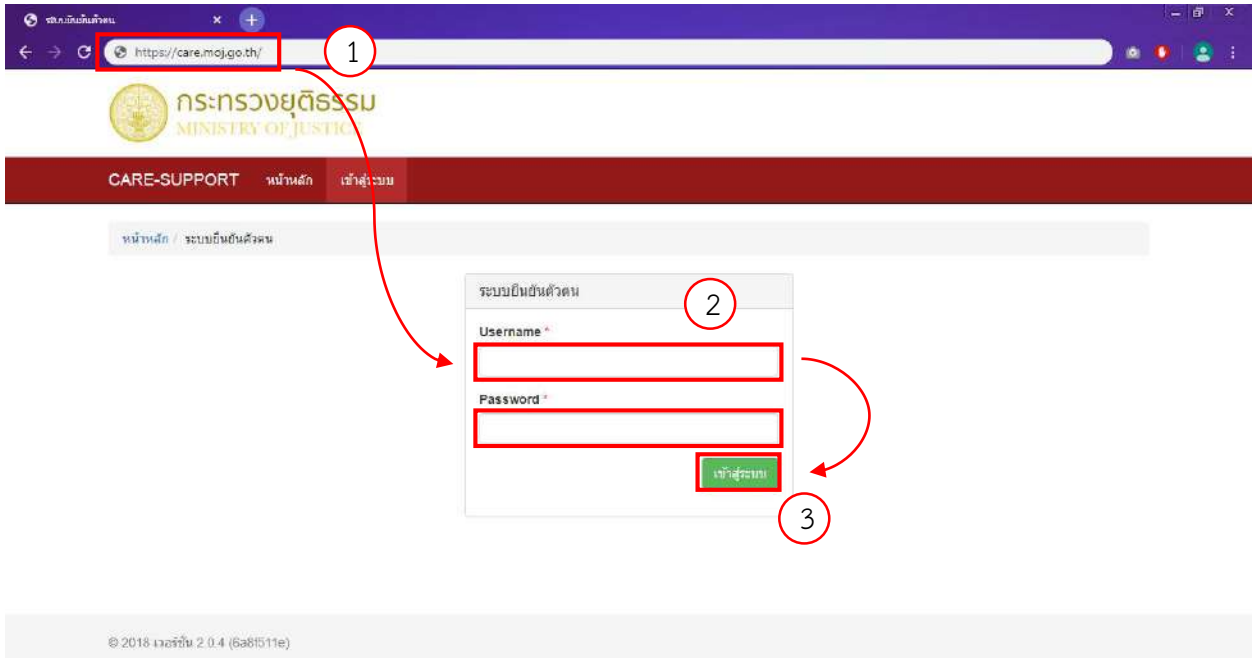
ระบบยืนยันตัวตน ×

https://care.moj.go.th/

1

กระทรวงยุติธรรม
MINISTRY OF JUSTICE

CARE-SUPPORT หน้าหลัก เข้าสู่ระบบ

หน้าหลัก / ระบบยืนยันตัวตน

ระบบยืนยันตัวตน

2

Username *

Password *

เข้าสู่ระบบ

3

© 2018 เวอร์ชั่น 2.0.4 (6a8f511e)